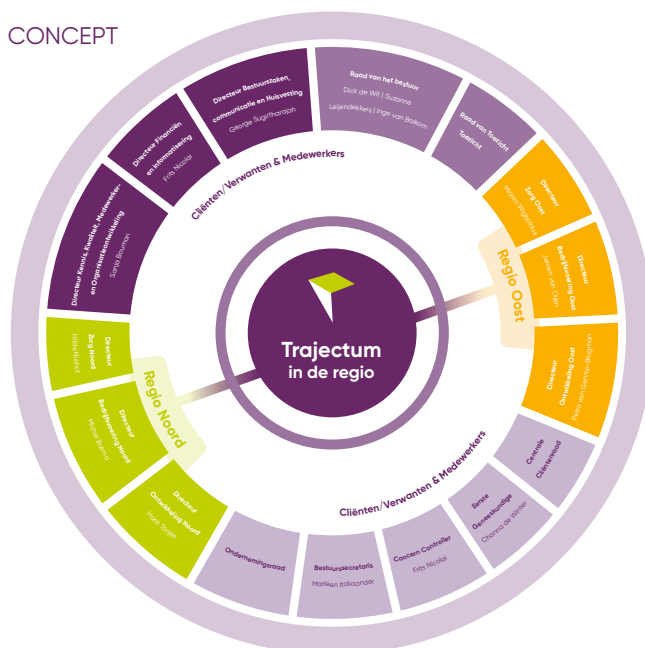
CONCEPT

Raad van het bestuur
Dick de Wit | Suzanne Leijendekkers | Inge van Ballom

Raad van Toezicht
Toezicht

Directeur Bestuurszaken, communicatie en Huisvesting
George Sugirtharajah

Directeur Financiën en Informatisering
Frits Nicolai

Directeur Kennis, Kwaliteit, Medewerker- en Organisatieontwikkeling
Sonja Bouman

Cliënten/Verwanten & Medewerkers

Directeur Zorg Oost
Miriam Wagtendonk

Directeur Bedrijfsvoering Oost
Jeroen van Dijk

Regio Oost

Directeur Ontwikkeling Oost
Petra van Spengen-Brugman

Centrale Cliëntenraad

Eerste Geneeskundige
Charina de Winter

Concern Controller
Frits Nicolai

Bestuurssecretaris
Marleen Hollander

Ondernemingsraad

Directeur Ontwikkeling Noord
Hans Torjen

Directeur Bedrijfsvoering Noord
Michel Bosma

Regio Noord

Directeur Zorg Noord
Hilde Noord

Trajectum
in de regio

Cliënten/Verwanten & Medewerkers